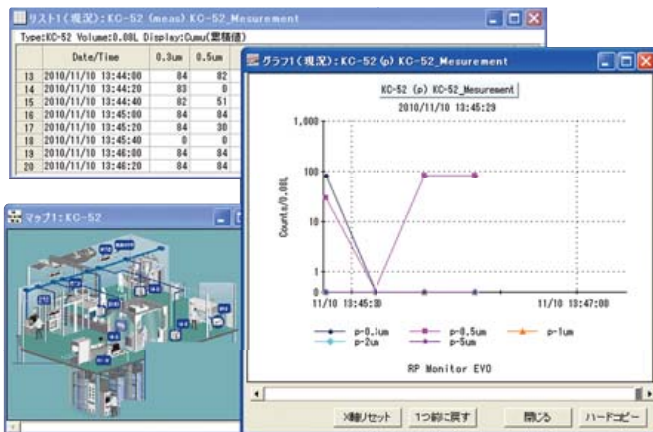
リスト1(現況):KC-52 (meas) KC-52_Mesurement

Type:KC-52 Volume:0.08L Display:Cumu(累積値)

| | Date/Time | 0.3um | 0.5um |
|---|---|---|---|
| 13 | 2010/11/10 13:44:00 | 84 | 82 |
| 14 | 2010/11/10 13:44:20 | 83 | 0 |
| 15 | 2010/11/10 13:44:40 | 82 | 51 |
| 16 | 2010/11/10 13:45:00 | 84 | 84 |
| 17 | 2010/11/10 13:45:20 | 84 | 30 |
| 18 | 2010/11/10 13:45:40 | 0 | 0 |
| 19 | 2010/11/10 13:46:00 | 84 | 84 |
| 20 | 2010/11/10 13:46:20 | 84 | 84 |

マップ1:KC-52

グラフ1(現況):KC-52 (p) KC-52_Mesurement

KC-52 (p) KC-52_Mesurement
2010/11/10 13:45:29

1,000
100
10
1
0

Counts/0.08L

11/10 13:45:30
11/10 13:47:00

p-0.1um p-0.5um p-1um
p-2um p-5um

RP Monitor EVO

X軸リセット 1つ前に戻す 閉じる ハードコピー